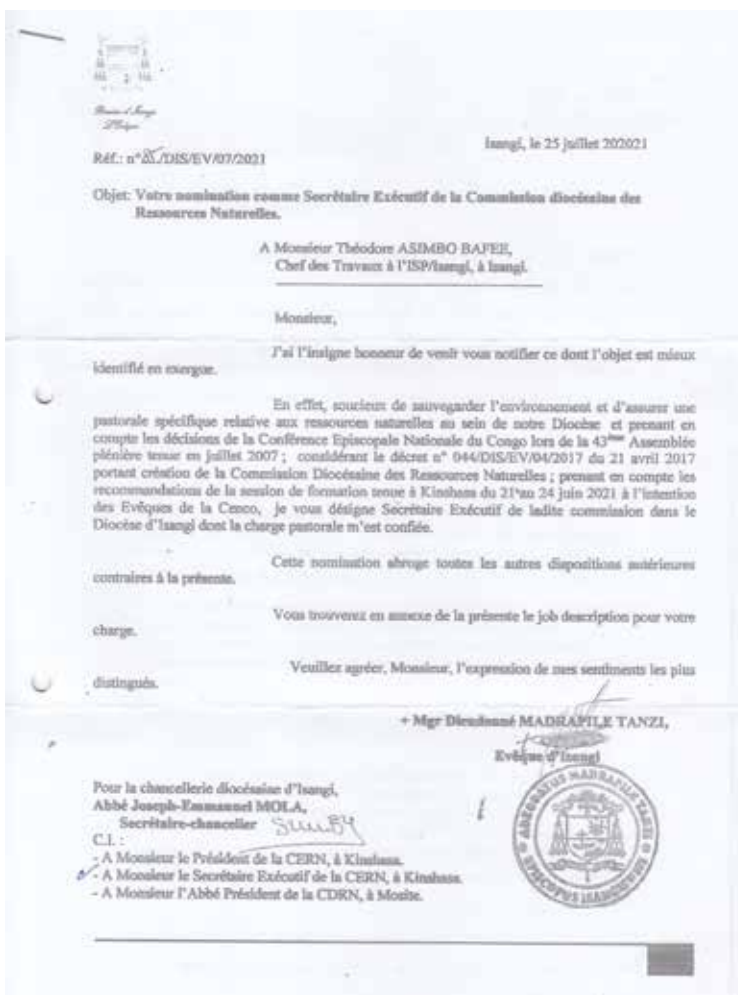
Diocèse d'Isangi
L'Évêque

Isangi, le 25 juillet 202021

Réf.: n°83/DIS/EV/07/2021

Objet: Votre nomination comme Secrétaire Exécutif de la Commission diocésaine des Ressources Naturelles.

A Monsieur Théodore ASIMBO BAFEH,
Chef des Travaux à l'ISP/Isangi, à Isangi.

Monsieur,

J'ai l'insigne honneur de venir vous notifier ce dont l'objet est mieux identifié en exergue.

En effet, soucieux de sauvegarder l'environnement et d'assurer une pastorale spécifique relative aux ressources naturelles au sein de notre Diocèse et prenant en compte les décisions de la Conférence Episcopale Nationale du Congo lors de la 43ème Assemblée plénière tenue en juillet 2007 ; considérant le décret n° 044/DIS/EV/04/2017 du 21 avril 2017 portant création de la Commission Diocésaine des Ressources Naturelles ; prenant en compte les recommandations de la session de formation tenue à Kinshasa du 21au 24 juin 2021 à l'intention des Evêques de la Cenco, je vous désigne Secrétaire Exécutif de ladite commission dans le Diocèse d'Isangi dont la charge pastorale m'est confiée.

Cette nomination abroge toutes les autres dispositions antérieures contraires à la présente.

Vous trouverez en annexe de la présente le job description pour votre charge.

Veuillez agréer, Monsieur, l'expression de mes sentiments les plus distingués.

+ Mgr Dieudonné MADRAPILE TANZI,
Evêque d'Isangi

Pour la chancellerie diocésaine d'Isangi,
Abbé Joseph-Emmanuel MOLA,
Secrétaire-chancelier
C.I. :
- A Monsieur le Président de la CERN, à Kinshasa.
- A Monsieur le Secrétaire Exécutif de la CERN, à Kinshasa.
- A Monsieur l'Abbé Président de la CDRN, à Mosite.

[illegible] MADRAPILE TANZI
EPISCOPUS ISANGIENSIS